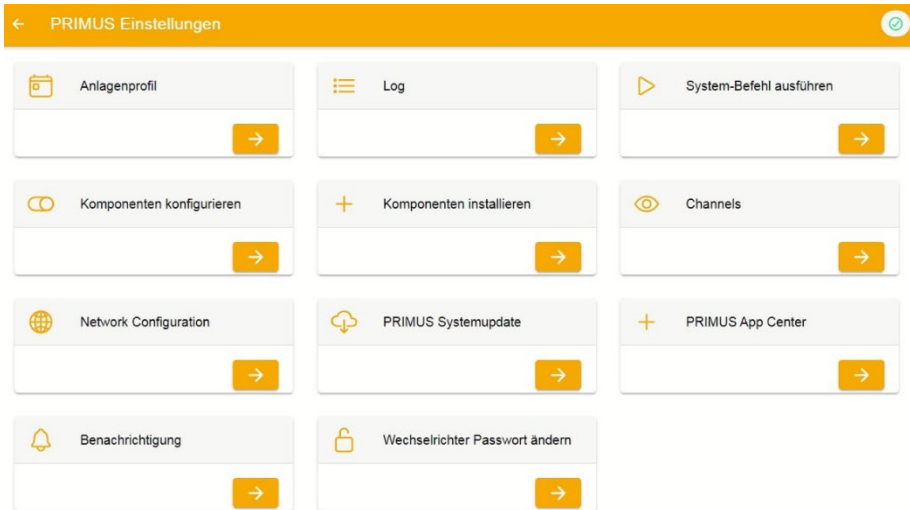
← PRIMUS Einstellungen

Anlagenprofil
→

Log
→

System-Befehl ausführen
→

Komponenten konfigurieren
→

Komponenten installieren
→

Channels
→

Network Configuration
→

PRIMUS Systemupdate
→

PRIMUS App Center
→

Benachrichtigung
→

Wechselrichter Passwort ändern
→